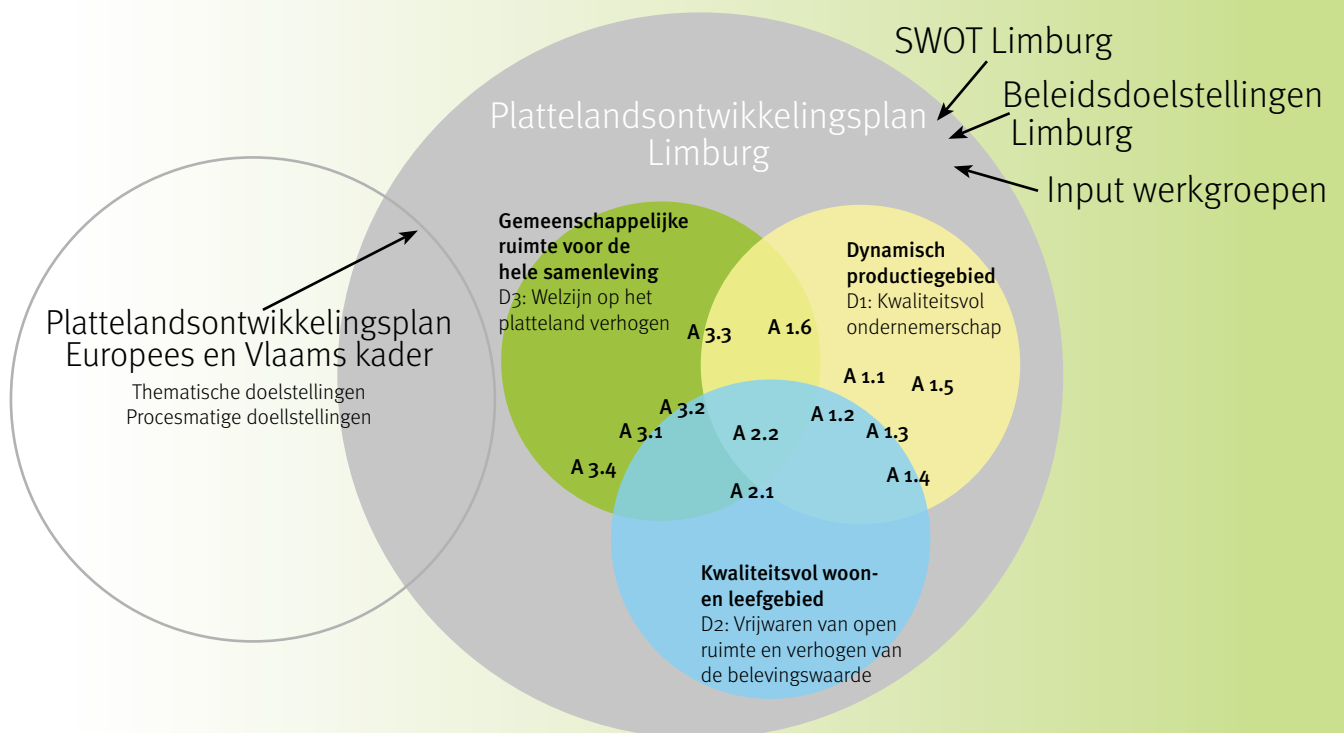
SWOT Limburg

Beleidsdoelstellingen Limburg

Input werkgroepen

Plattelandsontwikkelingsplan Limburg

Plattelandsontwikkelingsplan Europees en Vlaams kader

Thematische doelstellingen
Procesmatige doellstellingen

**Gemeenschappelijke ruimte voor de hele samenleving**
D3: Welzijn op het platteland verhogen

**Dynamisch productiegebied**
D1: Kwaliteitsvol ondernemerschap

A 3.3
A 1.6
A 1.1
A 1.5
A 3.2
A 3.1
A 2.2
A 1.2
A 1.3
A 3.4
A 1.4
A 2.1

**Kwaliteitsvol woon- en leefgebied**
D2: Vrijwaren van open ruimte en verhogen van de belevingswaarde